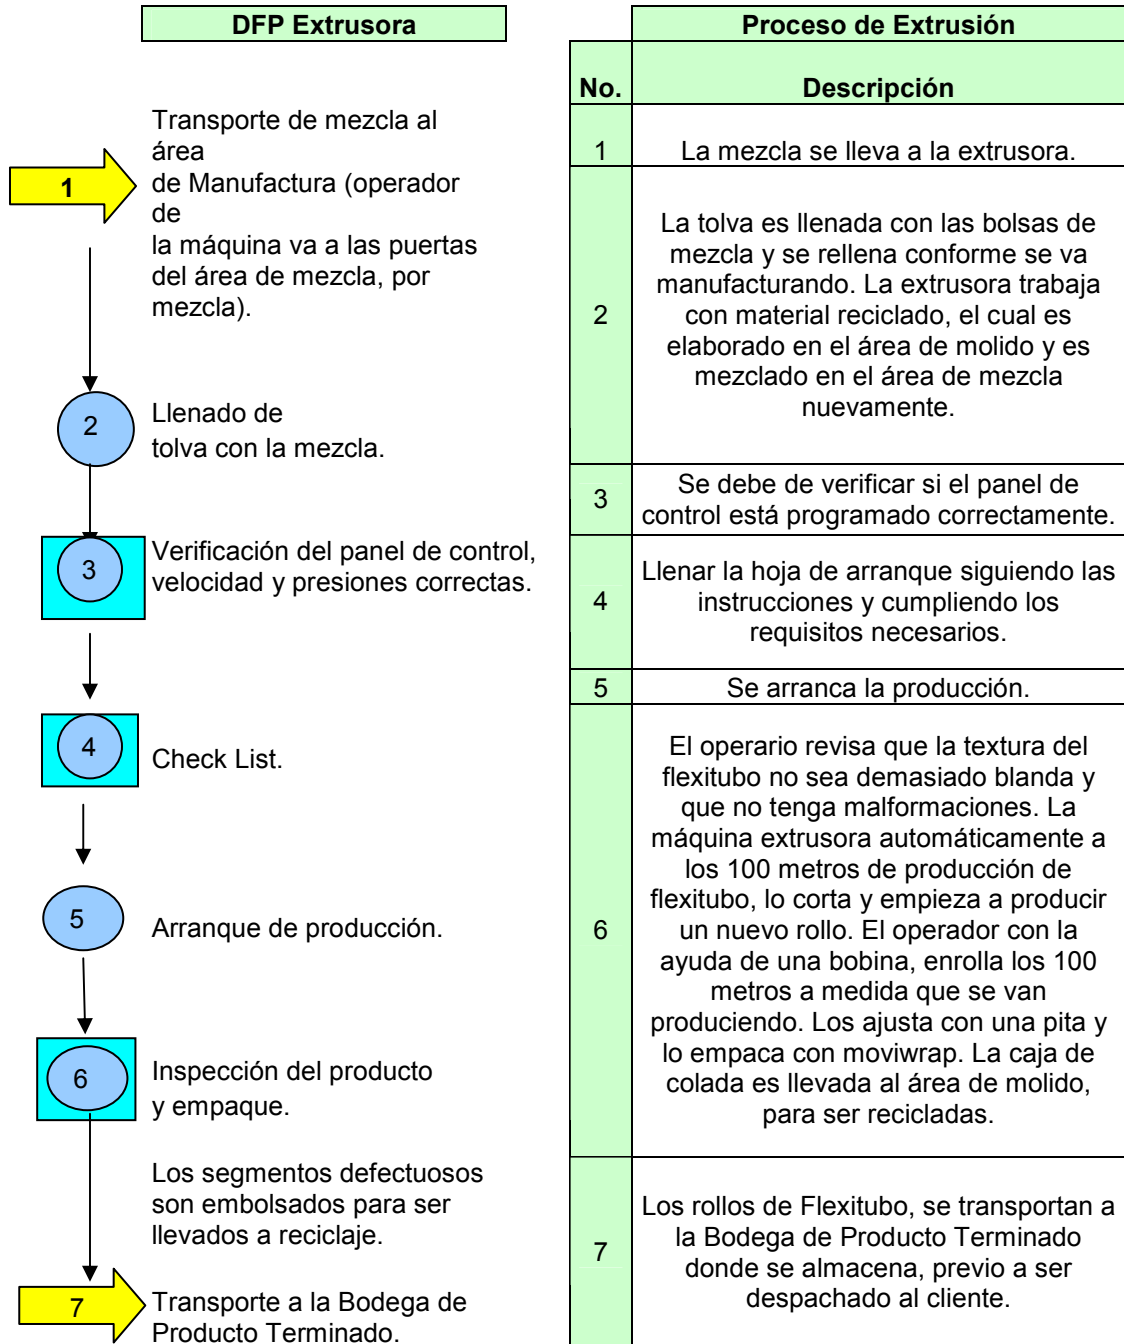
DFP Extrusora

1

Transporte de mezcla al área de Manufactura (operador de la máquina va a las puertas del área de mezcla, por mezcla).

2

Llenado de tolva con la mezcla.

3

Verificación del panel de control, velocidad y presiones correctas.

4

Check List.

5

Arranque de producción.

6

Inspección del producto y empaque.

Los segmentos defectuosos son embolsados para ser llevados a reciclaje.

7

Transporte a la Bodega de Producto Terminado.

Proceso de Extrusión

| No. | Descripción |
|---|---|
| 1 | La mezcla se lleva a la extrusora. |
| 2 | La tolva es llenada con las bolsas de mezcla y se rellena conforme se va manufacturando. La extrusora trabaja con material reciclado, el cual es elaborado en el área de molido y es mezclado en el área de mezcla nuevamente. |
| 3 | Se debe de verificar si el panel de control está programado correctamente. |
| 4 | Llenar la hoja de arranque siguiendo las instrucciones y cumpliendo los requisitos necesarios. |
| 5 | Se arranca la producción. |
| 6 | El operario revisa que la textura del flexitubo no sea demasiado blanda y que no tenga malformaciones. La máquina extrusora automáticamente a los 100 metros de producción de flexitubo, lo corta y empieza a producir un nuevo rollo. El operador con la ayuda de una bobina, enrolla los 100 metros a medida que se van produciendo. Los ajusta con una pita y lo empaca con moviwrap. La caja de colada es llevada al área de molido, para ser recicladas. |
| 7 | Los rollos de Flexitubo, se transportan a la Bodega de Producto Terminado donde se almacena, previo a ser despachado al cliente. |